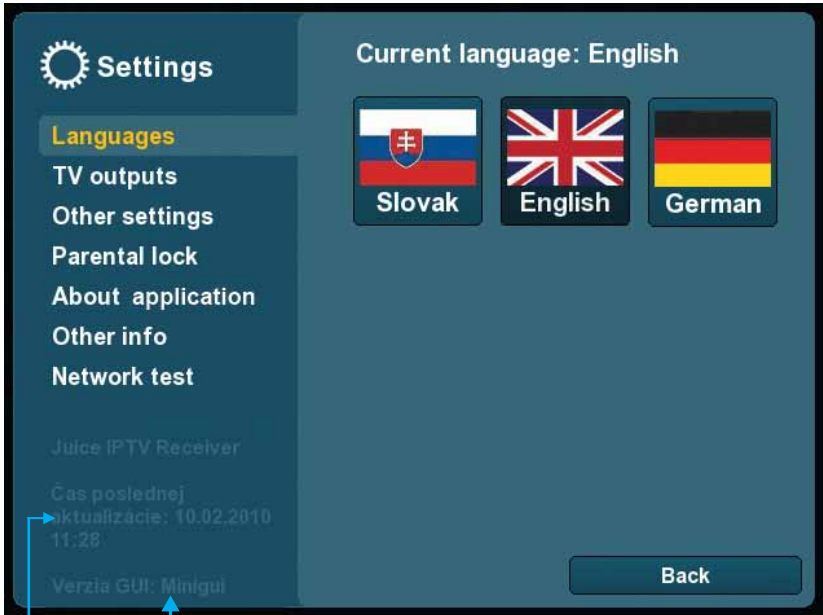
Settings

Languages
TV outputs
Other settings
Parental lock
About application
Other info
Network test

Juice IPTV Receiver

Čas poslednej aktualizácie: 10.02.2010 11:28

Verzia GUI: Minigui

Current language: English

Slovak

English

German

Back